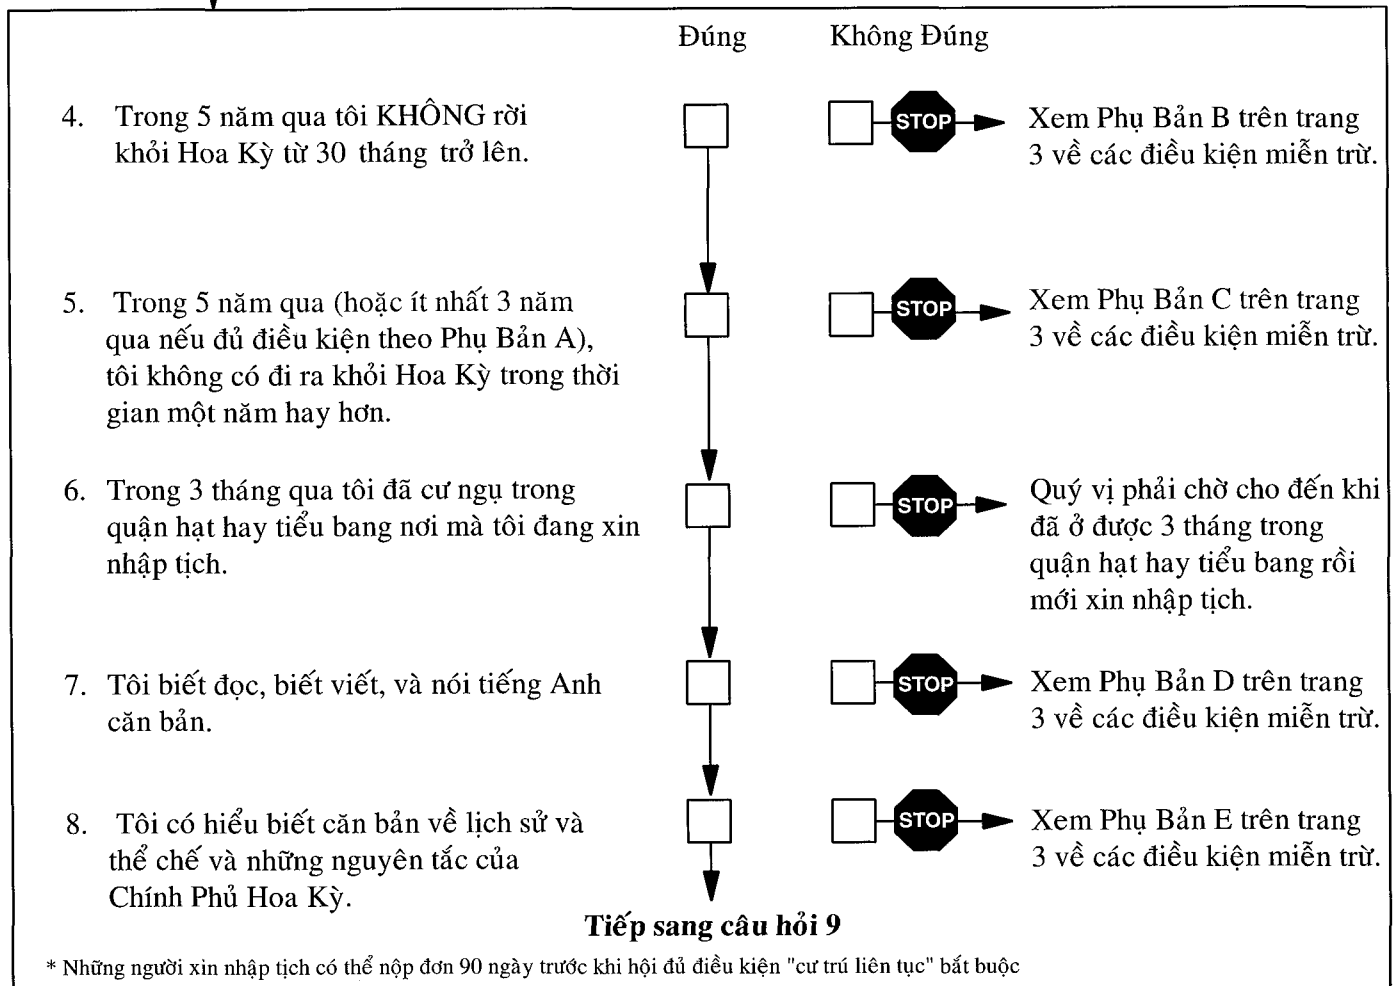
Đúng Không Đúng

4. Trong 5 năm qua tôi KHÔNG rời khỏi Hoa Kỳ từ 30 tháng trở lên.

STOP

Xem Phụ Bản B trên trang 3 về các điều kiện miễn trừ.

5. Trong 5 năm qua (hoặc ít nhất 3 năm qua nếu đủ điều kiện theo Phụ Bản A), tôi không có đi ra khỏi Hoa Kỳ trong thời gian một năm hay hơn.

STOP

Xem Phụ Bản C trên trang 3 về các điều kiện miễn trừ.

6. Trong 3 tháng qua tôi đã cư ngụ trong quận hạt hay tiểu bang nơi mà tôi đang xin nhập tịch.

STOP

Quý vị phải chờ cho đến khi đã ở được 3 tháng trong quận hạt hay tiểu bang rồi mới xin nhập tịch.

7. Tôi biết đọc, biết viết, và nói tiếng Anh căn bản.

STOP

Xem Phụ Bản D trên trang 3 về các điều kiện miễn trừ.

8. Tôi có hiểu biết căn bản về lịch sử và thể chế và những nguyên tắc của Chính Phủ Hoa Kỳ.

STOP

Xem Phụ Bản E trên trang 3 về các điều kiện miễn trừ.

Tiếp sang câu hỏi 9

* Những người xin nhập tịch có thể nộp đơn 90 ngày trước khi hội đủ điều kiện "cư trú liên tục" bắt buộc